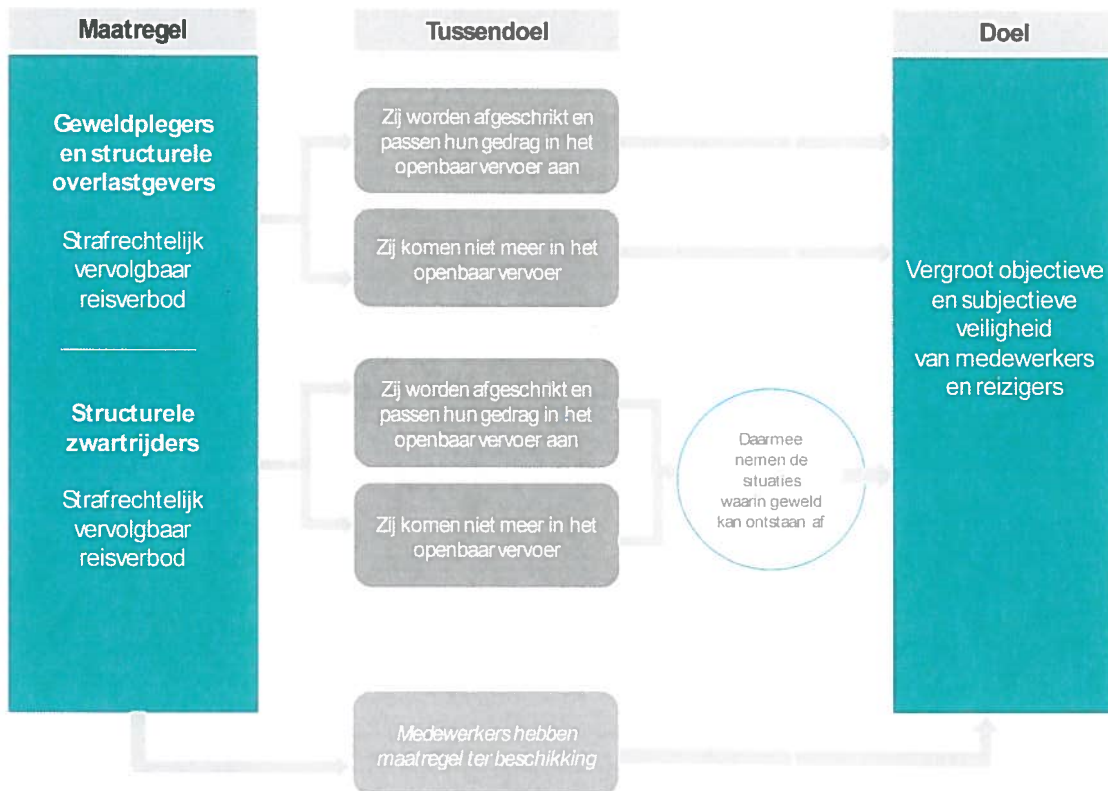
Maatregel

Geweldplegers en structurele overlastgevers

Strafrechtelijk vervolgbaar reisverbod

Structurele zwartrijders

Strafrechtelijk vervolgbaar reisverbod

Tussendoel

Zij worden afgeschrikt en passen hun gedrag in het openbaar vervoer aan

Zij komen niet meer in het openbaar vervoer

Zij worden afgeschrikt en passen hun gedrag in het openbaar vervoer aan

Zij komen niet meer in het openbaar vervoer

Daarmee nemen de situaties waarin geweld kan ontstaan af

Medewerkers hebben maatregel ter beschikking

Doel

Vergroot objectieve en subjectieve veiligheid van medewerkers en reizigers